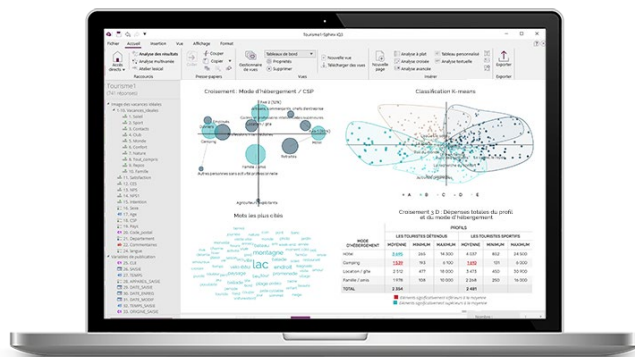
Tourisme1 (Sphinx iQ2)

Fichier Accueil Insertion Vue Affichage Format

Analyse des résultats
Analyse multivariée
Atelier lexical

Couper
Copier
Coller

Tableaux de bord
Propriétés
Supprimer

Nouvelle vue
Télécharger des vues

Nouvelle page

Analyse à plat
Analyse croisée
Analyse avancée

Tableau personnalisé
Analyse textuelle

Exporter

Raccourcis
Presse-papiers
Insérer
Exporter

Tourisme1

Croisement : Mode d'hébergement / CSP

Classification K-means

Mots les plus cités

montagne
lac

Croisement 3 D : Dépenses totales du profil et du mode d'hébergement

PROFILS

| MODE D'HÉBERGEMENT | LES TOURISTES DÉTENDUS MOYENNE | MINIMUM | MAXIMUM | LES TOURISTES SPORTIFS MOYENNE | MINIMUM | MAXIMUM |
|---|---|---|---|---|---|---|
| Hôtel | 2 045 | | | | | |
| Camping | 1 370 | | | | | |
| Location / gîte | 2 330 | | | | | |
| Famille / amis | 1 774 | | | | | |
| TOTAL | 2 354 | | | 2 491 | | |